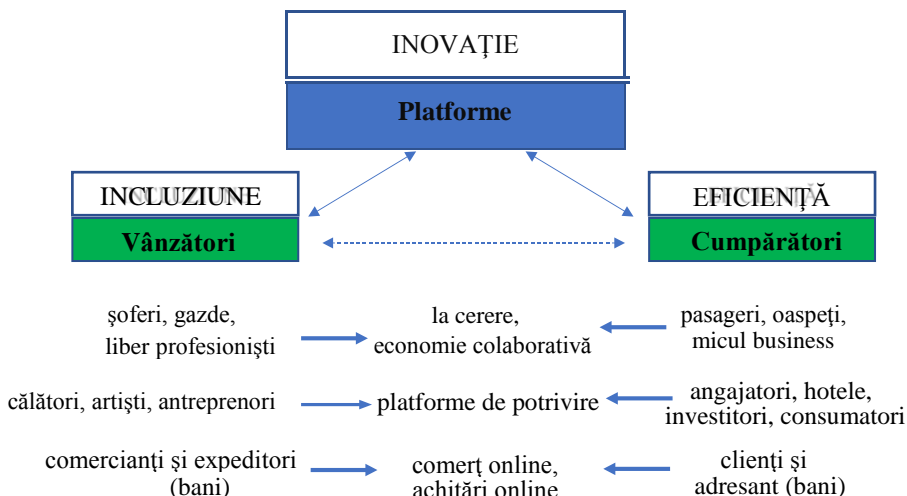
INOVAȚIE

Platforme

INCLUZIUNE

Vânzători

EFICIENȚĂ

Cumpărători

şoferi, gazde, liber profesionişti

la cerere, economie colaborativă

pasageri, oaspeţi, micul business

călători, artişti, antreprenori

platforme de potrivire

angajatori, hotele, investitori, consumatori

comercianţi şi expeditori (bani)

comerţ online, achitări online

clienţi şi adresant (bani)